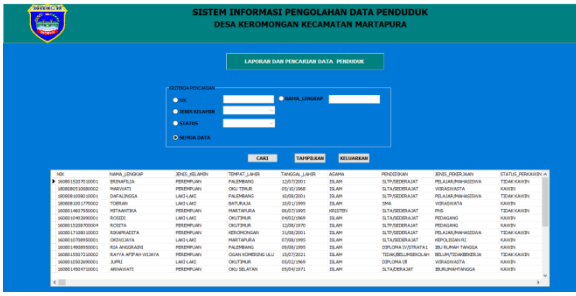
SISTEM INFORMASI PENGOLAHAN DATA PENDUDUK
DESA KEROMONGAN KECAMATAN MARTAPURA

LAPORAN DAN PENCARIAN DATA PENDUDUK

KRITERIA PENCARIAN
NIK
NAMA_LENGKAP
JENIS KELAMIN
STATUS
SEMUA DATA

CARI
TAMPILKAN
KELUARKAN

| NIK | NAMA_LENGKAP | JENIS_KELAMIN | TEMPAT_LAHIR | TANGGAL_LAHIR | AGAMA | PENDIDIKAN | JENIS_PEKERJAAN | STATUS_PERKAWIN |
|---|---|---|---|---|---|---|---|---|
| 1608015207810001 | ERNAFSIA | PEREMPUAN | PALEMBANG | 12/07/2001 | ISLAM | SLTA/SEDERAJAT | PELAJAR/MAHASISWA | TIDAK KAWIN |
| 1608080510000002 | MARYATI | PEREMPUAN | OKU TIMUR | 25/10/1968 | ISLAM | SLTA/SEDERAJAT | WIRASWASTA | KAWIN |
| 1608081008010001 | DAFALINGGA | LAKI-LAKI | PALEMBANG | 10/08/2001 | ISLAM | SLTA/SEDERAJAT | PELAJAR/MAHASISWA | TIDAK KAWIN |
| 1608081001770002 | TOBRAN | LAKI-LAKI | BATURAJA | 10/01/1995 | ISLAM | SMA | WIRASWASTA | KAWIN |
| 1608014607650001 | MITAARTIKA | PEREMPUAN | MARTAPURA | 08/07/1985 | KRISTEN | SLTA/SEDERAJAT | PNS | KAWIN |
| 1608010402690001 | ROSIDI | LAKI-LAKI | OKUTIMUR | 04/02/1969 | ISLAM | SLTA/SEDERAJAT | PEDAGANG | KAWIN |
| 1608015208700004 | ROSITA | PEREMPUAN | OKUTIMUR | 12/08/1970 | ISLAM | SLTA/SEDERAJAT | PEDAGANG | KAWIN |
| 1608017108810003 | RIKAPRADITA | PEREMPUAN | KEROMONGAN | 31/08/2001 | ISLAM | SLTA/SEDERAJAT | PELAJAR/MAHASISWA | TIDAK KAWIN |
| 1608010709950001 | OKOVIZAYA | LAKI-LAKI | PALEMBANG | 07/09/1995 | ISLAM | SLTA/SEDERAJAT | KEPOLISIAN RI | KAWIN |
| 1608014909950001 | RIA ANGGRAINI | PEREMPUAN | PALEMBANG | 09/09/1995 | ISLAM | DIPLOMA IV/STRATA I | IBU RUMAH TANGGA | KAWIN |
| 1608015307710002 | RAYYA AFIFAH WIJAYA | PEREMPUAN | OGAN KOMERING ULU | 13/07/2021 | ISLAM | TIDAK/BELUMSEKOLAH | BELUM/TIDAKBEKERJA | TIDAK KAWIN |
| 1608010302690001 | JUPRI | LAKI-LAKI | OKUTIMUR | 03/02/1969 | ISLAM | DIPLOMA III | WIRASWASTA | KAWIN |
| 1608014504710001 | ARNAWATI | PEREMPUAN | OKU SELATAN | 05/04/1971 | ISLAM | SLTA/SEDERAJAT | IBURUMAHTANGGA | KAWIN |